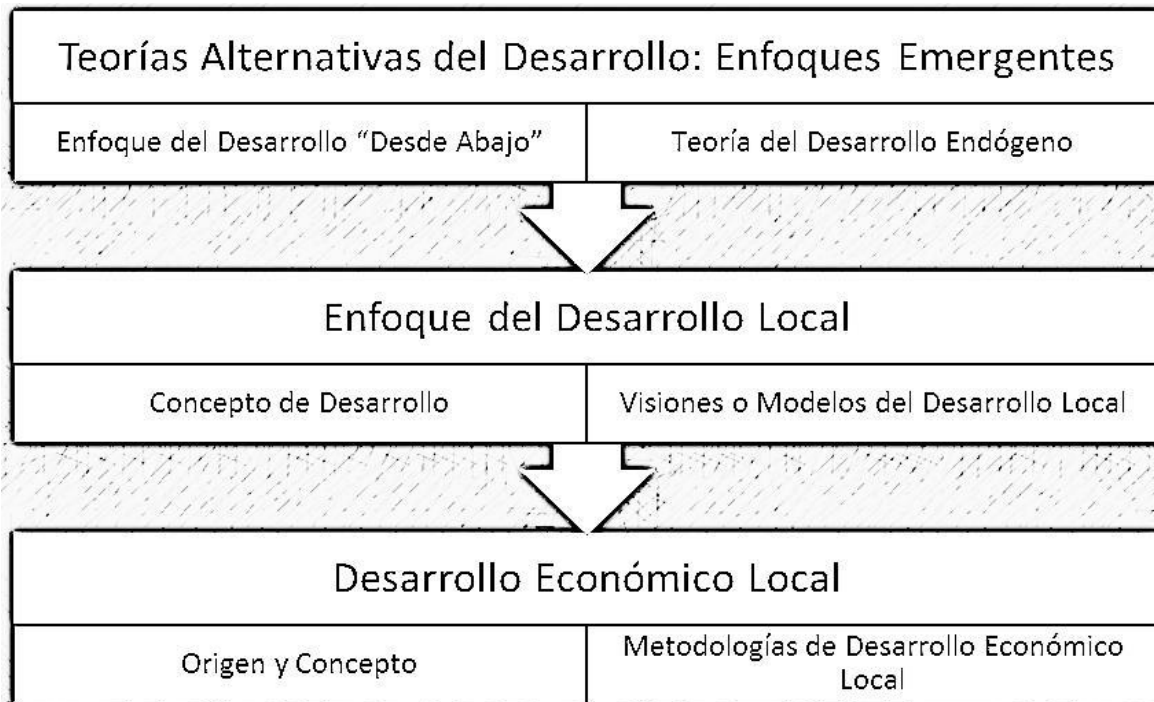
Teorías Alternativas del Desarrollo: Enfoques Emergentes

Enfoque del Desarrollo "Desde Abajo"

Teoría del Desarrollo Endógeno

Enfoque del Desarrollo Local

Concepto de Desarrollo

Visiones o Modelos del Desarrollo Local

Desarrollo Económico Local

Origen y Concepto

Metodologías de Desarrollo Económico Local